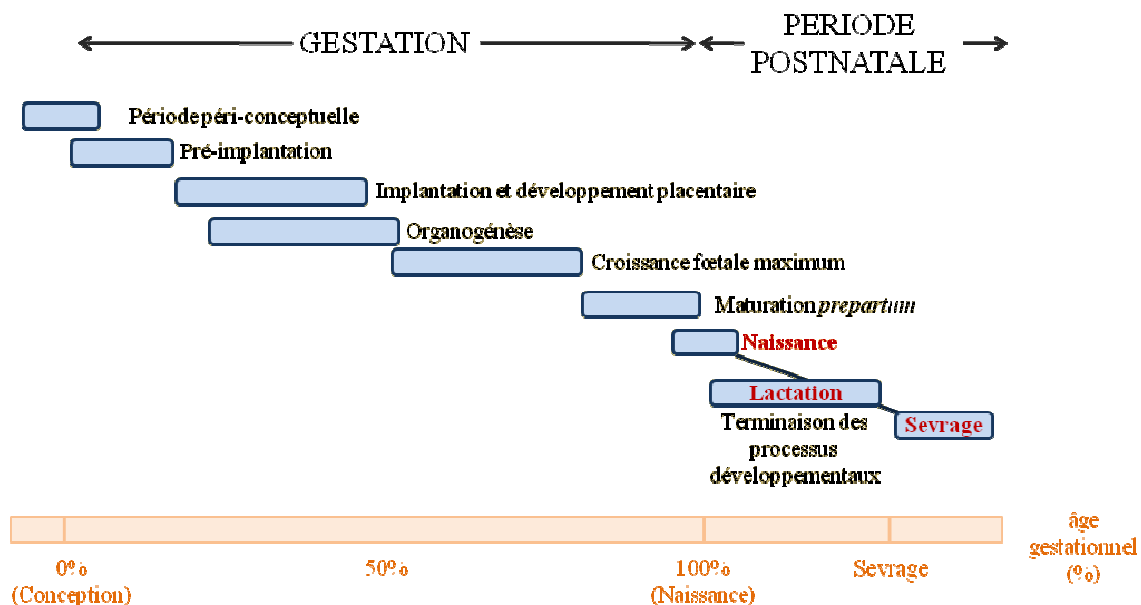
GESTATION

PERIODE POSTNATALE

Périodepéri-conceptuelle

Pré-implantation

Implantation et développement placentaire

Organogénèse

Croissance fœtale maximum

Maturation *prepartum*

Naissance

Lactation

Terminaison des processus développementaux

Sevrage

0%
(Conception)

50%

100%
(Naissance)

Sevrage

âge gestationnel
(%)